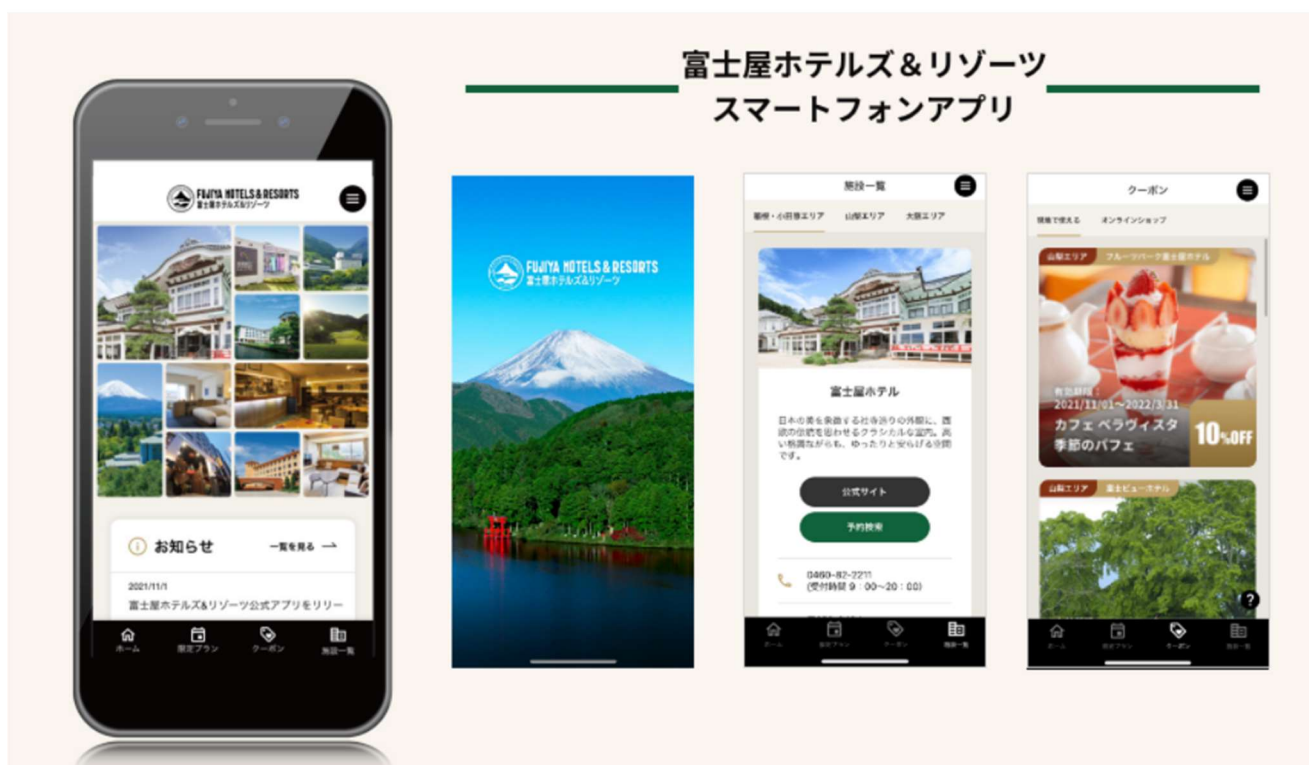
富士屋ホテルズ＆リゾーツ
スマートフォンアプリ

FUJIYA HOTELS & RESORTS
富士屋ホテルズ&リゾーツ

お知らせ
一覧を見る

2021/11/1
富士屋ホテルズ&リゾーツ公式アプリをリリー

ホーム
限定プラン
クーポン
施設一覧

FUJIYA HOTELS & RESORTS
富士屋ホテルズ&リゾーツ

施設一覧

箱根・小田原エリア
山梨エリア
大阪エリア

富士屋ホテル

日本の美を表象する社寺造りの外観に、西欧の意匠を思わせるクラシカルな室内。高い格調ながらも、ゆったりと安らげる空間です。

公式サイト
予約検索

0460-82-2211
(受付時間 9：00～20：00)

ホーム
限定プラン
クーポン
施設一覧

クーポン

現地で使える
オンラインショップ

山梨エリア
フルーツパーク富士屋ホテル

有効期間：
2021/11/01～2022/3/31
カフェ ベラヴィスタ
季節のパフェ
10%OFF

山梨エリア
富士ビューホテル

ホーム
限定プラン
クーポン
施設一覧